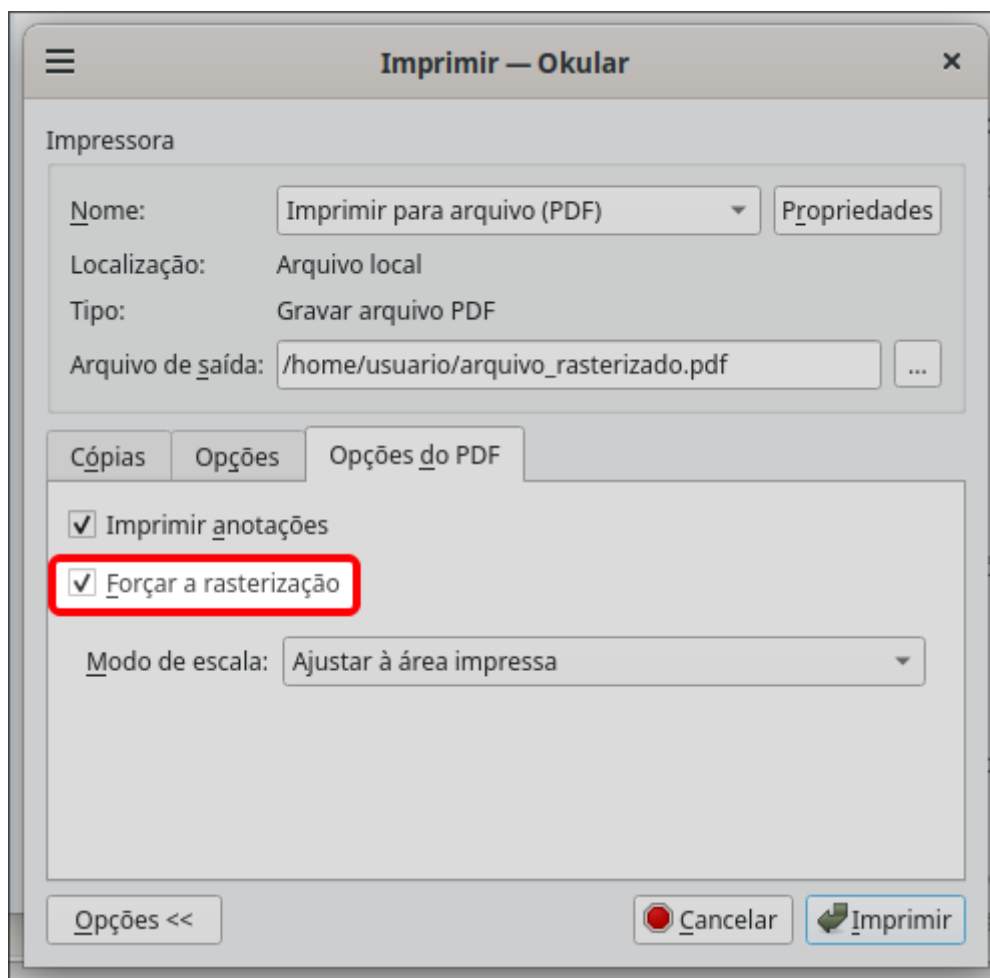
Imprimir — Okular

Impressora

Nome: Imprimir para arquivo (PDF) Propriedades

Localização: Arquivo local

Tipo: Gravar arquivo PDF

Arquivo de saída: /home/usuario/arquivo_rasterizado.pdf ...

Cópias Opções Opções do PDF

Imprimir anotações

Forçar a rasterização

Modo de escala: Ajustar à área impressa

Opções <<

Cancelar

Imprimir